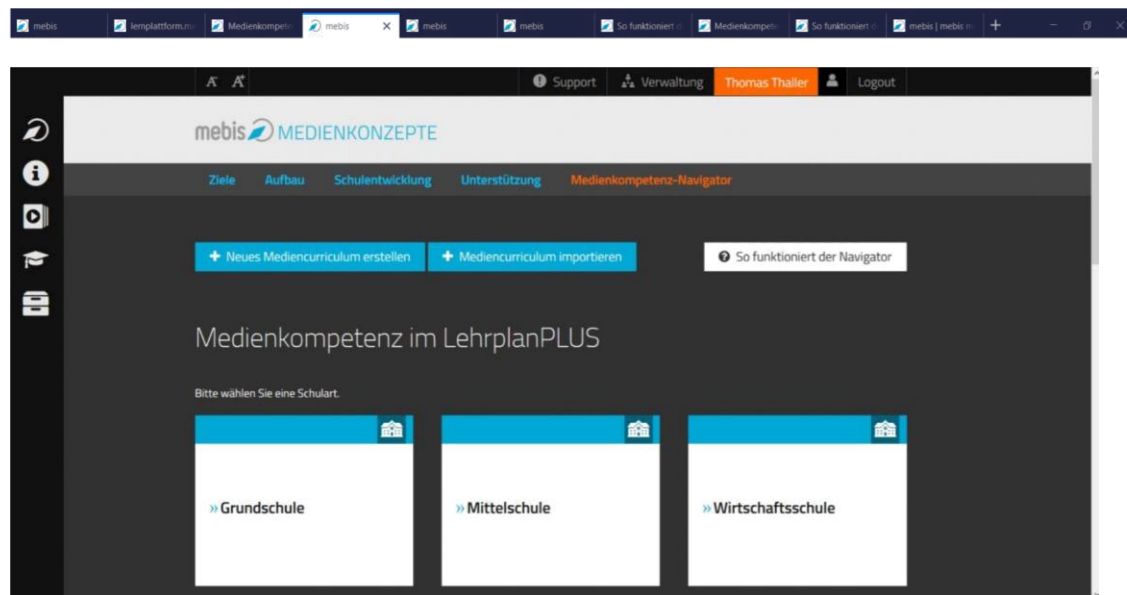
mebis | lernplattform.m | Medienkompet | mebis | mebis | mebis | So funktioniert d | Medienkompet | So funktioniert d | mebis | mebis m

Support | Verwaltung | Thomas Thaller | Logout

mebis MEDIENKONZEPTE

Ziele | Aufbau | Schulentwicklung | Unterstützung | Medienkompetenz-Navigator

+ Neues Mediencurriculum erstellen | + Mediencurriculum importieren | So funktioniert der Navigator

Medienkompetenz im LehrplanPLUS

Bitte wählen Sie eine Schulart.

» Grundschule

» Mittelschule

» Wirtschaftsschule